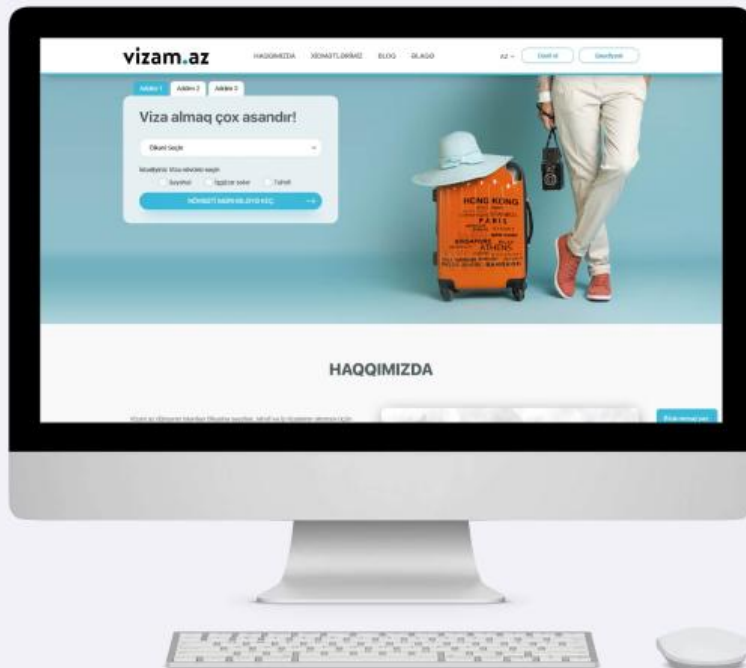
vizam.az

HAQQIMIZDA XİDMƏTLƏRİMİZ BLOG ƏLAQƏ

AZ

Daxil ol

Qeydiyyat

Addım 1 Addım 2 Addım 3

Viza almaq çox asandır!

Ölkəni seçin

Müraciətin: Viza növünü seçin

Səyahət İşgüzar səfər Təhsil

NÖVBƏTİ MƏRHƏLƏYƏ KEÇ

HONG KONG
PARIS
SINGAPORE
ATHENS

HAQQIMIZDA

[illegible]

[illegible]